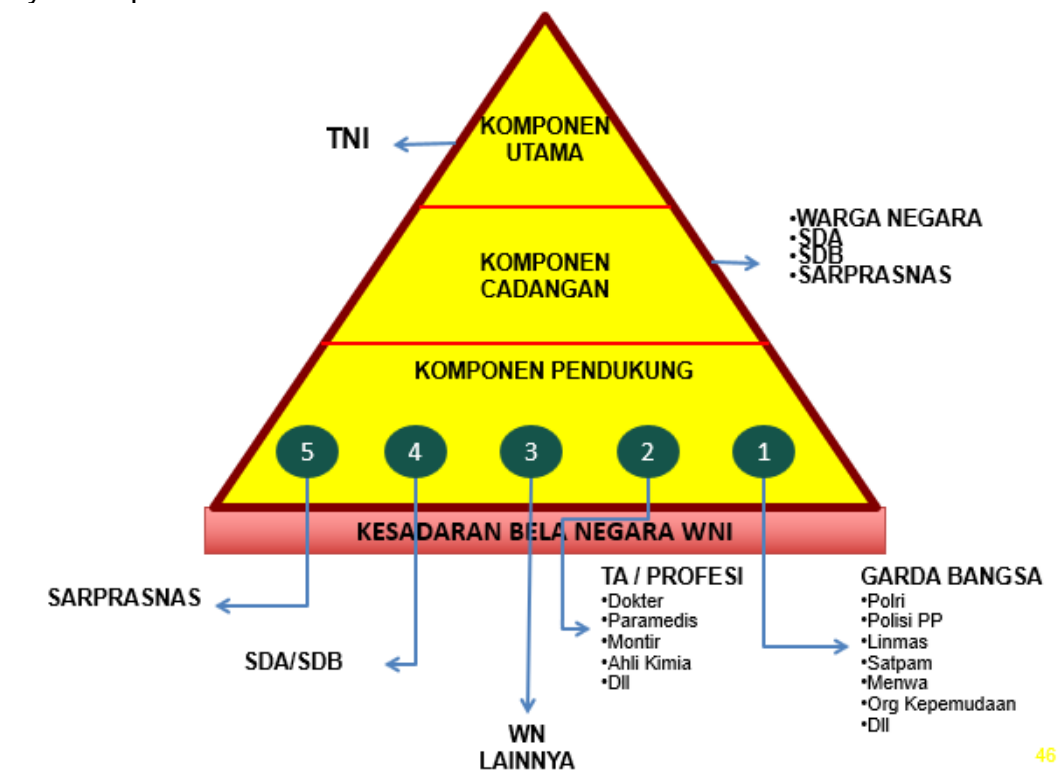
TNI

KOMPONEN UTAMA

•WARGA NEGARA
•SDA
•SDB
•SARPRASNAS

KOMPONEN CADANGAN

KOMPONEN PENDUKUNG

5
4
3
2
1

KESADARAN BELA NEGARA WNI

SARPRASNAS

SDA/SDB

WN LAINNYA

TA / PROFESI
•Dokter
•Paramedis
•Montir
•Ahli Kimia
•Dll

GARDA BANGSA
•Polri
•Polisi PP
•Linmas
•Satpam
•Menwa
•Org Kepemudaan
•Dll

46